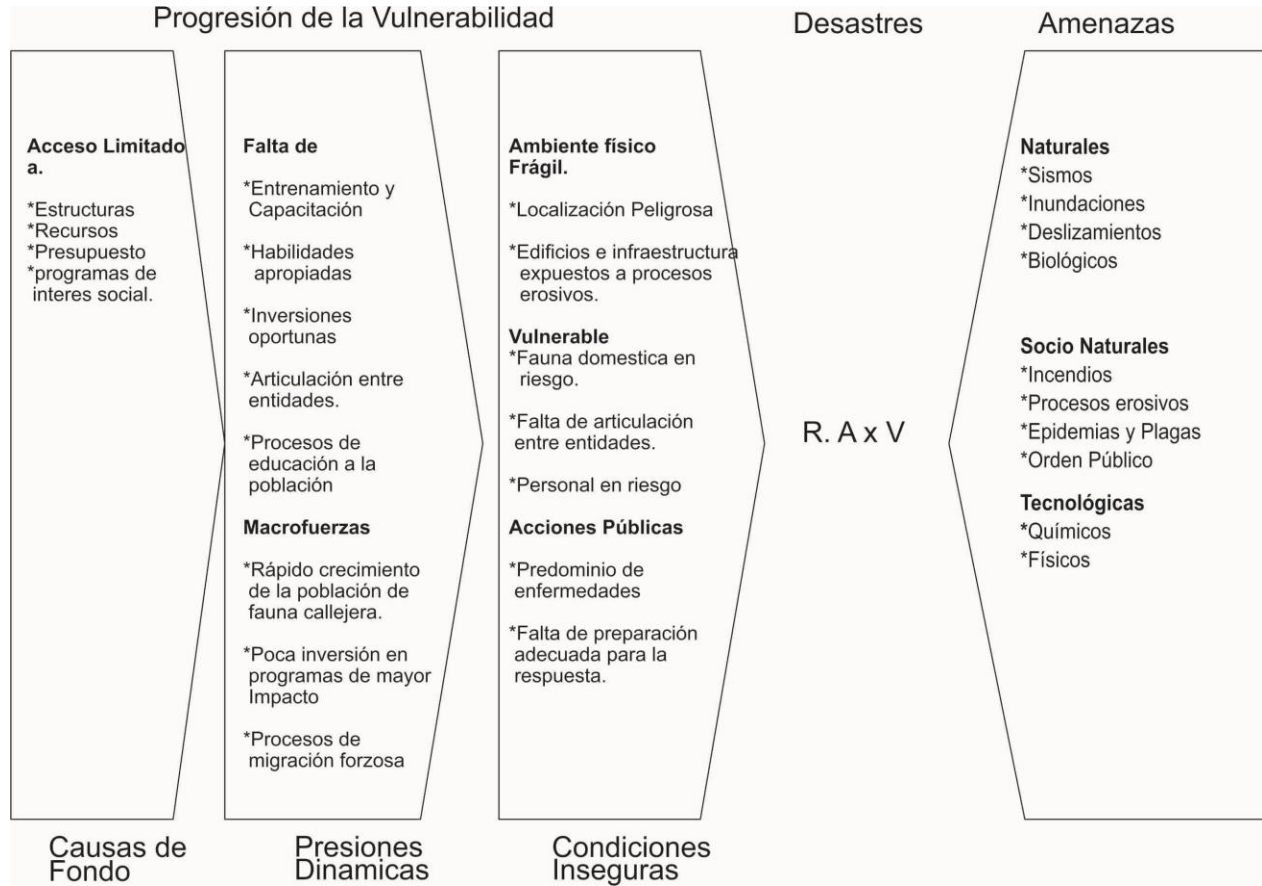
Progresión de la Vulnerabilidad

Desastres

Amenazas

**Acceso Limitado a.**

*Estructuras
*Recursos
*Presupuesto
*programas de interes social.

**Falta de**

*Entrenamiento y Capacitación

*Habilidades apropiadas

*Inversiones oportunas

*Articulación entre entidades.

*Procesos de educación a la población

**Macrofuerzas**

*Rápido crecimiento de la población de fauna callejera.

*Poca inversión en programas de mayor Impacto

*Procesos de migración forzosa

**Ambiente físico Frágil.**

*Localización Peligrosa

*Edificios e infraestructura expuestos a procesos erosivos.

**Vulnerable**
*Fauna domestica en riesgo.

*Falta de articulación entre entidades.

*Personal en riesgo

**Acciones Públicas**

*Predominio de enfermedades

*Falta de preparación adecuada para la respuesta.

R. A x V

**Naturales**
*Sismos
*Inundaciones
*Deslizamientos
*Biológicos

**Socio Naturales**
*Incendios
*Procesos erosivos
*Epidemias y Plagas
*Orden Público

**Tecnológicas**
*Químicos
*Físicos

Causas de Fondo

Presiones Dinamicas

Condiciones Inseguras